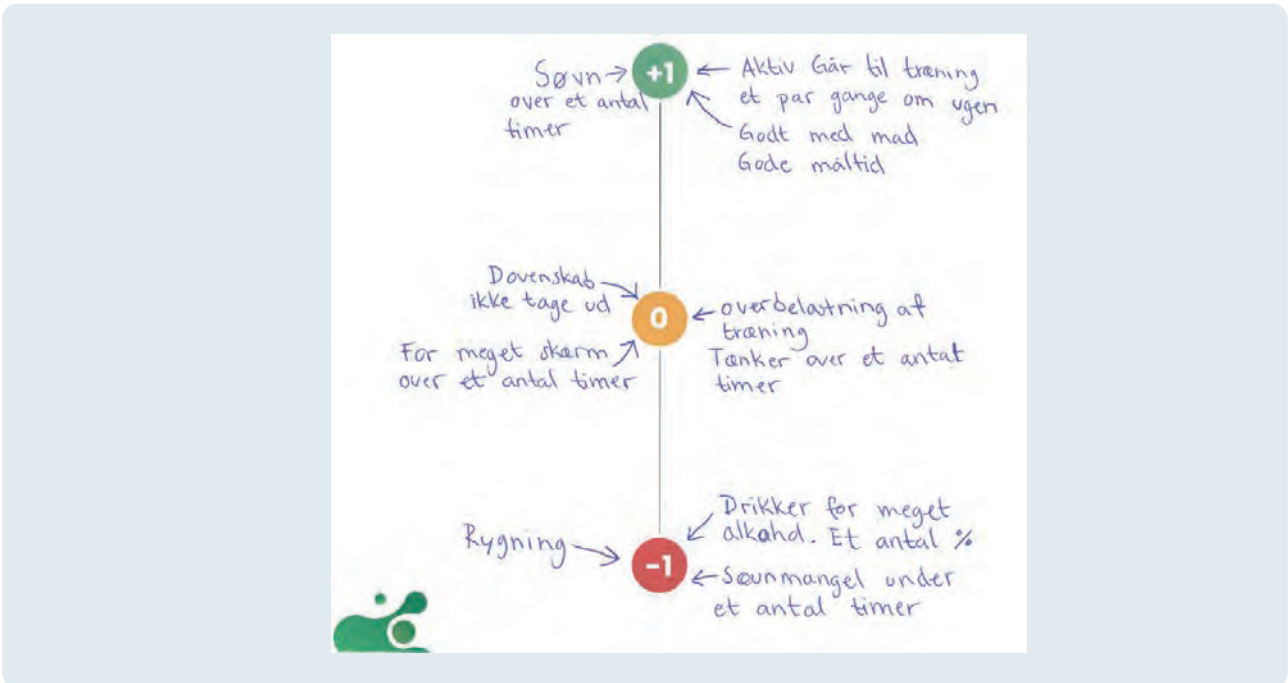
Søvn over et antal timer

+1

Aktiv Går til træning et par gange om ugen

Godt med mad Gode måltid

Dovenskab ikke tage ud

For meget skærm over et antal timer

0

overbelastning af træning Tænker over et antal timer

Rygning

-1

Drikker for meget alkahol. Et antal %

Søvnmangel under et antal timer